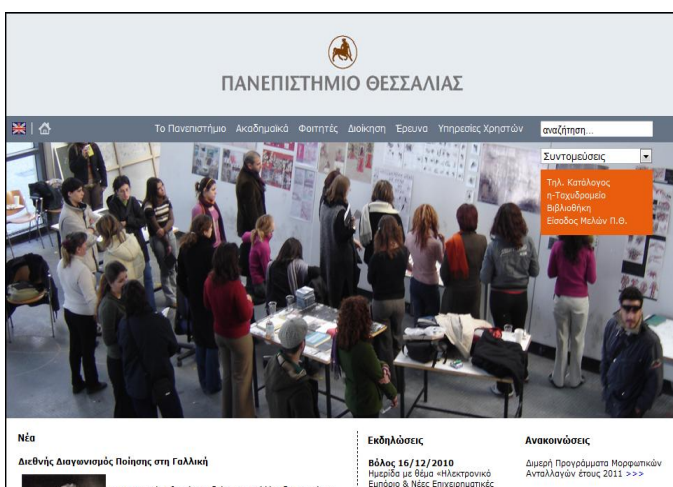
ΠΑΝΕΠΙΣΤΗΜΙΟ ΘΕΣΣΑΛΙΑΣ

Το Πανεπιστήμιο Ακαδημαϊκά Φοιτητές Διοίκηση Έρευνα Υπηρεσίες Χρηστών

αναζήτηση...

Συντομεύσεις

Τηλ. Κατάλογος
η-Ταχυδρομείο
Βιβλιοθήκη
Είσοδος Μελών Π.Θ.

Νέα

Διεθνής Διαγωνισμός Ποίησης στη Γαλλική

Εκδηλώσεις

Βόλος 16/12/2010
Ημερίδα με θέμα «Ηλεκτρονικό Εμπόριο & Νέες Επιχειρηματικές

Ανακοινώσεις

Διμερή Προγράμματα Μορφωτικών Ανταλλαγών έτους 2011 >>>